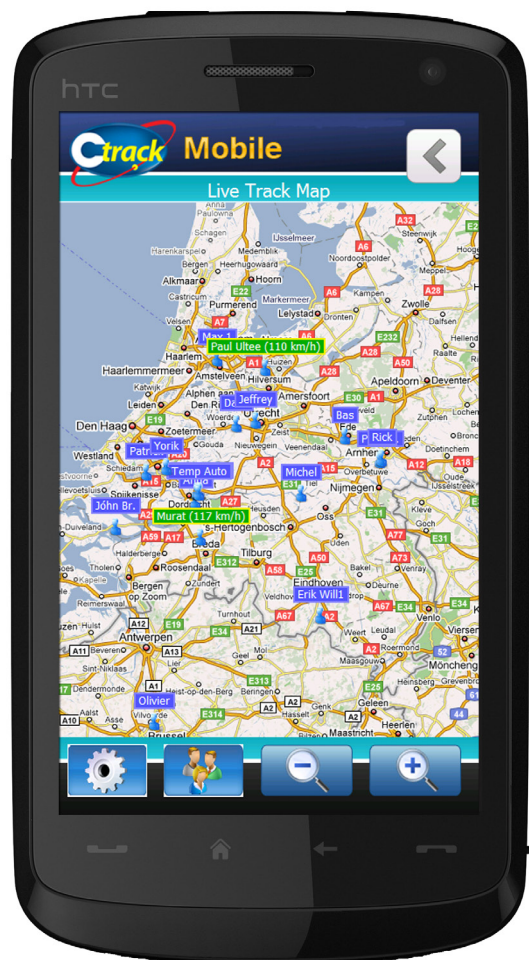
htc

Ctrack Mobile

Live Track Map

Harenkarspel
Alkmaar
Castricum
Heemskerk
Velsen
Haarlem
Haarlemmermeer
Katwijk
Den Haag
Westland
Schiedam
Hellevoetsluis
Goeree-Overflakkee
Schouwen-Duiveland
Tholen
Bergen op Zoom
Hulst
Antwerpen
Beveren
Sint-Niklaas
Lokeren
Mechelen
Brussel
Purmerend
Hoorn
Amstelveen
Hilversum
Alphen aan den Rijn
Woerden
Zoetermeer
Utrecht
Amersfoort
Veenendaal
Dordrecht
Breda
Roosendaal
Tilburg
's-Hertogenbosch
Oss
Nijmegen
Arnhem
Eindhoven
Veldhoven
Turnhout
Geel
Mol
Lommel
Helmond
Venlo
Roermond
Sittard
Geleen
Heerlen
Mönchengladbach
Viersen
Lelystad
Dronten
Zwolle
Steenwijk
Noordoostpolder
Urk
Apeldoorn
Deventer
Hellendoorn
Ede
Markermeer
IJsselmeer
Lommel

Max 1
Paul Ultee (110 km/h)
Da
Jeffrey
Bas
P
Rick
Patrick
Yorik
Temp Auto
Anna
Michel
John Br.
Murat (117 km/h)
Erik Will1
Olivier

A7
A6
A32
A28
E232
E22
A9
A1
A28
A50
A1
E30
A12
E19
A15
A12
A18
A27
A16
A17
A59
E312
A58
A50
A73
A77
E31
A2
A67
E19
A1
A13
A11
A12
A1
A2
E314
E313
A76
A2
A52
A61
E34
A21
A14
E40
E17
E3
A4
A3
A31
A46
A30
N34
N16
N12
N10
A19
N37
N49
E403
E19
A4